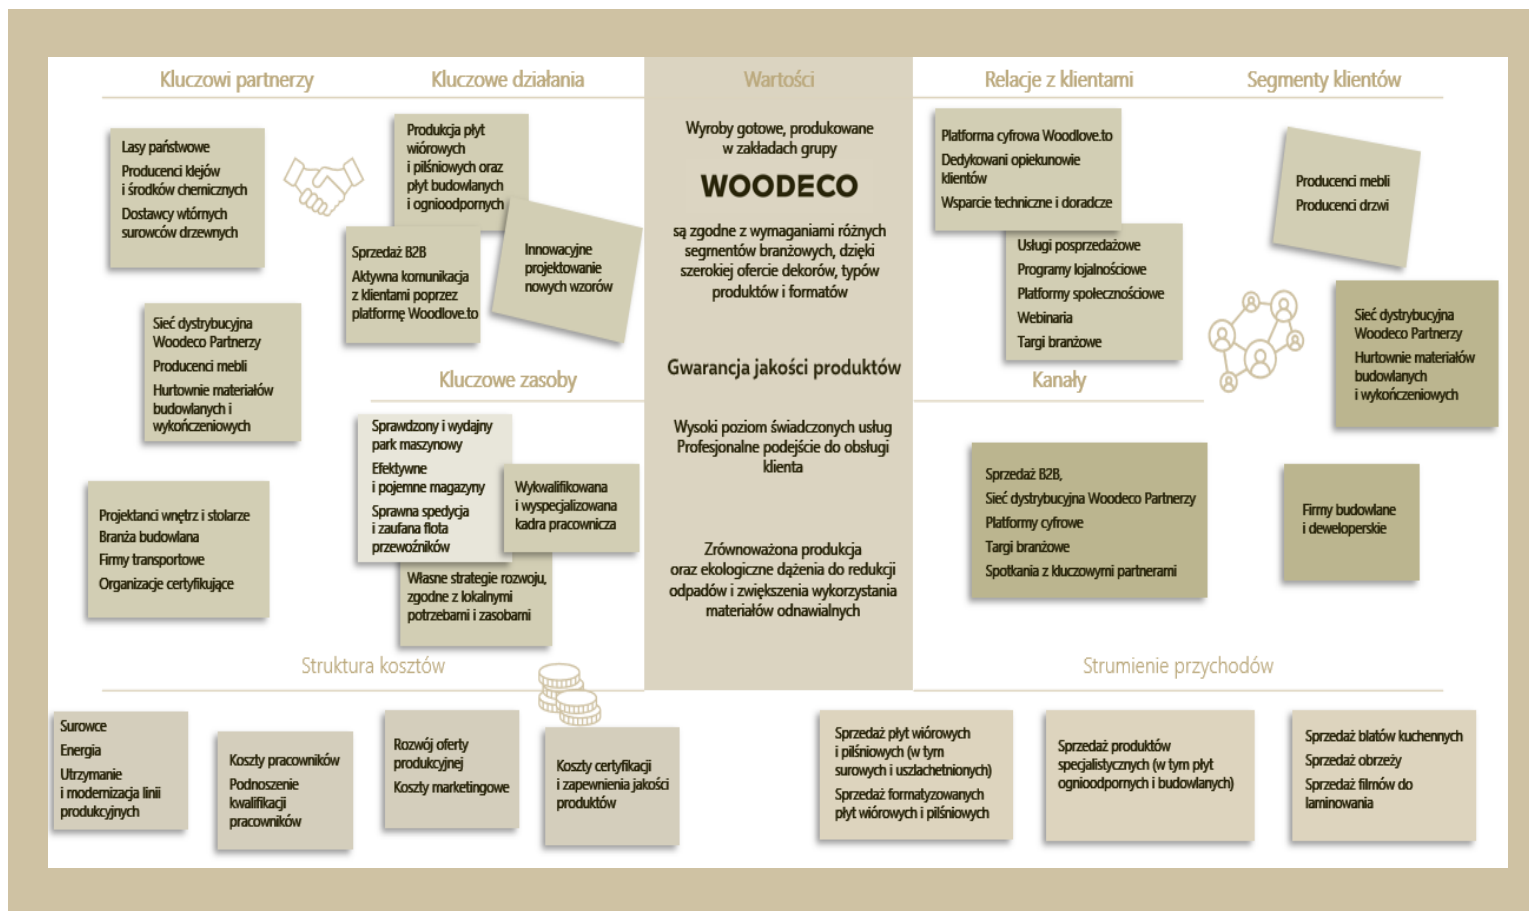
Kluczowi partnerzy

Lasy państwowe
Producenci klejów i środków chemicznych
Dostawcy wtórnych surowców drzewnych

Sieć dystrybucyjna Woodeco Partnerzy
Producenci mebli
Hurtownie materiałów budowlanych i wykończeniowych

Projektanci wnętrz i stolarze
Branża budowlana
Firmy transportowe
Organizacje certyfikujące

Kluczowe działania

Produkcja płyt wiórowych i pilśniowych oraz płyt budowlanych i ognioodpornych

Sprzedaż B2B
Aktywna komunikacja z klientami poprzez platformę Woodlove.to

Innowacyjne projektowanie nowych wzorów

Kluczowe zasoby

Sprawdzony i wydajny park maszynowy
Efektywne i pojemne magazyny
Sprawna spedycja i zaufana flota przewoźników

Wykwalifikowana i wyspecjalizowana kadra pracownicza

Własne strategie rozwoju, zgodne z lokalnymi potrzebami i zasobami

Wartości

Wyroby gotowe, produkowane w zakładach grupy
WOODECO
są zgodne z wymaganiami różnych segmentów branżowych, dzięki szerokiej ofercie dekorów, typów produktów i formatów

Gwarancja jakości produktów

Wysoki poziom świadczonych usług
Profesjonalne podejście do obsługi klienta

Zrównoważona produkcja oraz ekologiczne dążenia do redukcji odpadów i zwiększenia wykorzystania materiałów odnawialnych

Relacje z klientami

Platforma cyfrowa Woodlove.to
Dedykowani opiekunowie klientów
Wsparcie techniczne i doradcze

Usługi posprzedażowe
Programy lojalnościowe
Platformy społecznościowe
Webinaria
Targi branżowe

Kanały

Sprzedaż B2B,
Sieć dystrybucyjna Woodeco Partnerzy
Platformy cyfrowe
Targi branżowe
Spotkania z kluczowymi partnerami

Segmenty klientów

Producenci mebli
Producenci drzwi

Sieć dystrybucyjna Woodeco Partnerzy
Hurtownie materiałów budowlanych i wykończeniowych

Firmy budowlane i deweloperskie

Struktura kosztów

Surowce
Energia
Utrzymanie i modernizacja linii produkcyjnych

Koszty pracowników
Podnoszenie kwalifikacji pracowników

Rozwój oferty produkcyjnej
Koszty marketingowe

Koszty certyfikacji i zapewnienia jakości produktów

Strumienie przychodów

Sprzedaż płyt wiórowych i pilśniowych (w tym surowych i uszlachetnionych)
Sprzedaż formatyzowanych płyt wiórowych i pilśniowych

Sprzedaż produktów specjalistycznych (w tym płyt ognioodpornych i budowlanych)

Sprzedaż blatów kuchennych
Sprzedaż obrzeży
Sprzedaż filmów do laminowania